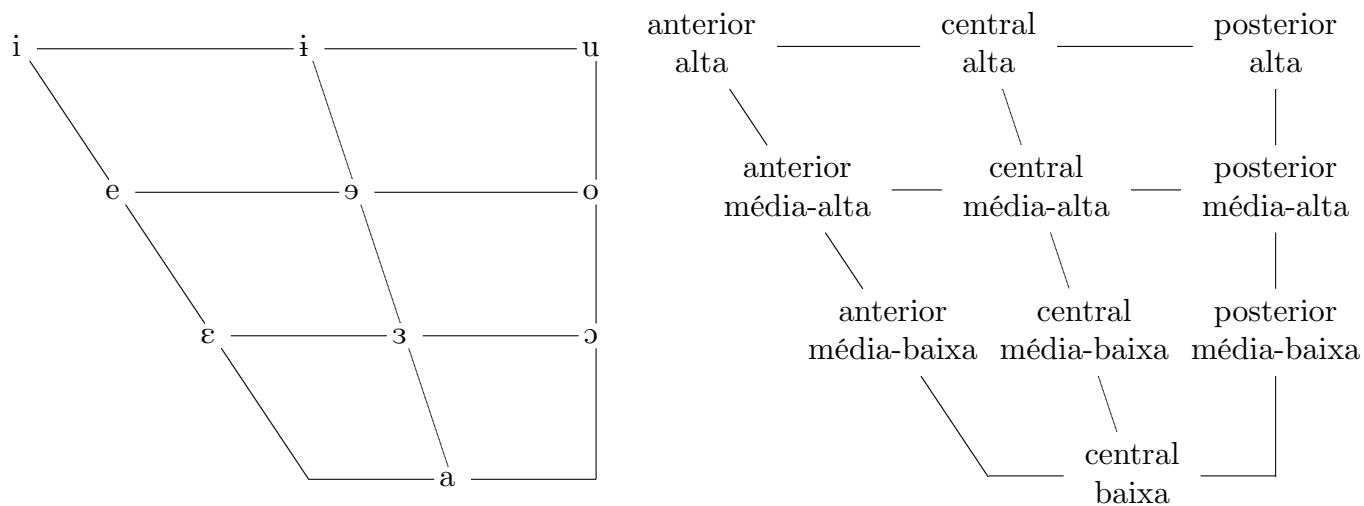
i ɨ u

e ɘ o

ɛ ɜ ɔ

a

anterior alta — central alta — posterior alta

anterior média-alta — central média-alta — posterior média-alta

anterior média-baixa central média-baixa posterior média-baixa

central baixa